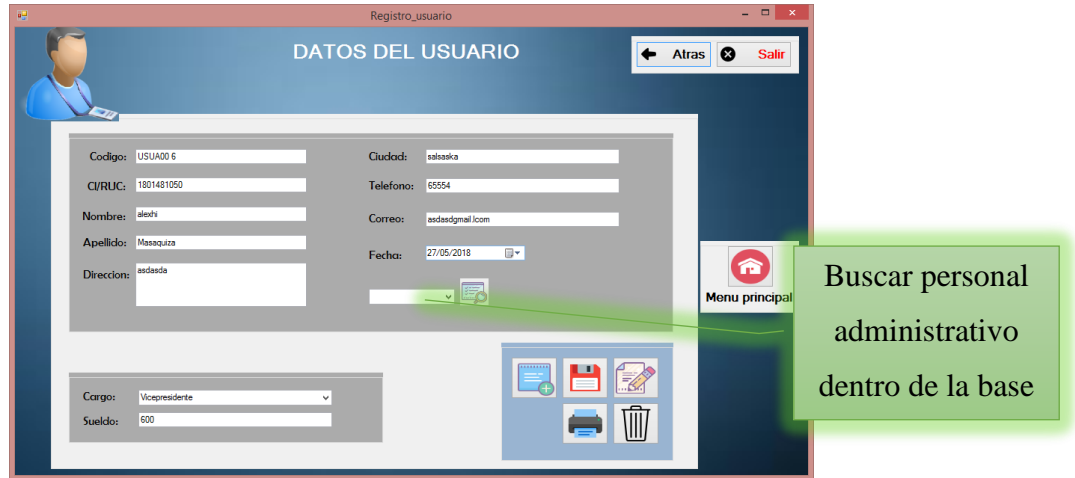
Registro_usuario

DATOS DEL USUARIO

Atras

Salir

Codigo: USUA00 6

CI/RUC: 1801481050

Nombre: alexhi

Apellido: Masaquiza

Direccion: asdasda

Ciudad: salsaska

Telefono: 65554

Correo: asdasdgmail.lcom

Fecha: 27/05/2018

Menu principal

Buscar personal administrativo dentro de la base

Cargo: Vicepresidente

Sueldo: 600